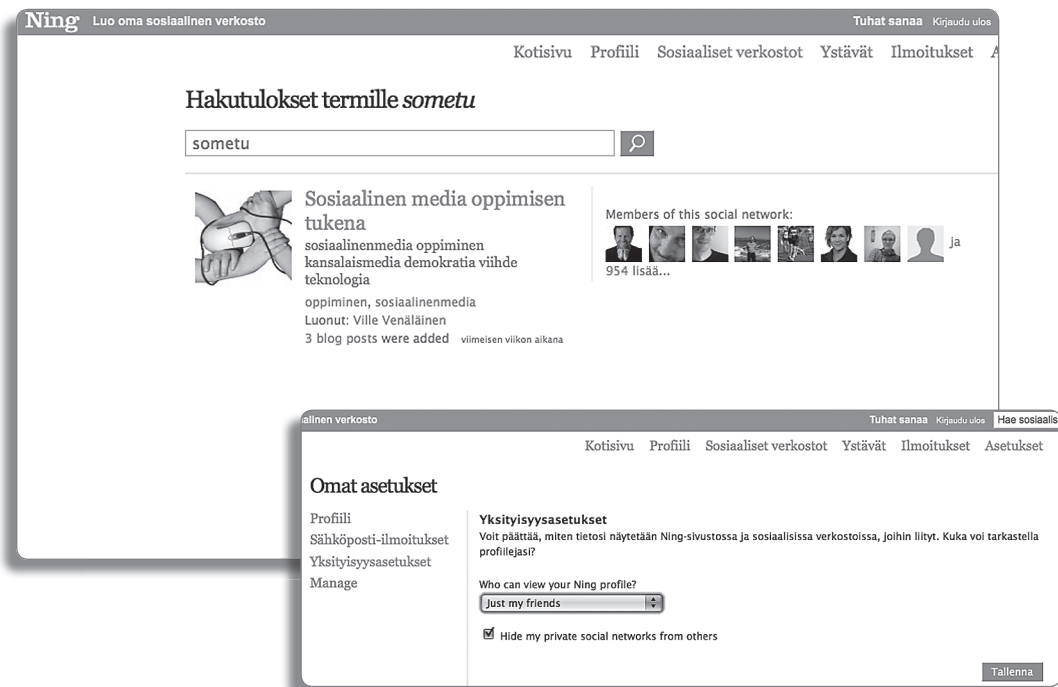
Ning Luo oma sosiaalinen verkosto

Tuhat sanaa Kirjaudu ulos

Kotisivu Profiili Sosiaaliset verkostot Ystävät Ilmoitukset A

Hakutulokset termille *sometu*

sometu

Sosiaalinen media oppimisen tukena

sosiaalinenmedia oppiminen kansalaismedia demokratia viihde teknologia

oppiminen, sosiaalinenmedia

Luonut: Ville Venäläinen

3 blog posts were added viimeisen viikon aikana

Members of this social network:

ja 954 lisää...

alinen verkosto

Tuhat sanaa Kirjaudu ulos Hae sosiaalis

Kotisivu Profiili Sosiaaliset verkostot Ystävät Ilmoitukset Asetukset

Omat asetukset

Profiili
Sähköposti-ilmoitukset
Yksityisyysasetukset
Manage

Yksityisyysasetukset

Voit päättää, miten tietosi näytetään Ning-sivustossa ja sosiaalisissa verkostoissa, joihin liityt. Kuka voi tarkastella profiilejasi?

Who can view your Ning profile?

Just my friends

Hide my private social networks from others

Tallenna